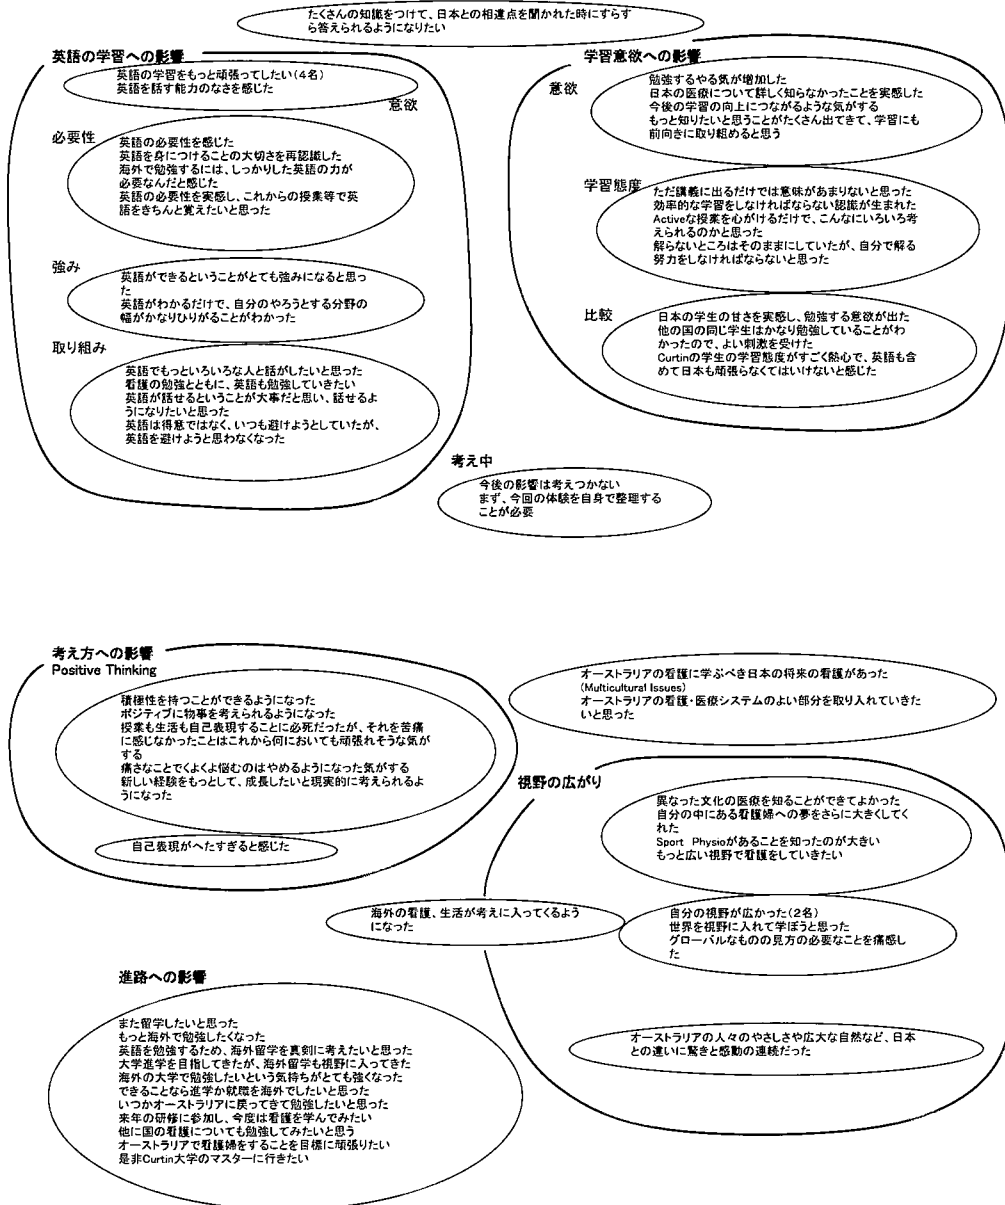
たくさんの知識をつけて、日本との相違点を聞かれた時にすらすら答えられるようになりたい

英語の学習への影響

英語の学習をもっと頑張ってしたい(4名)
英語を話す能力のなさを感じた

意欲

必要性

英語の必要性を感じた
英語を身につけることの大切さを再認識した
海外で勉強するには、しっかりした英語の力が必要なんだと感じた
英語の必要性を実感し、これからの授業等で英語をきちんと覚えたいと思った

強み

英語ができるということがとても強みになると思った
英語がわかるだけで、自分のやろうとする分野の幅がかなりひりがることがわかった

取り組み

英語でもっといろいろな人と話がしたいと思った
看護の勉強とともに、英語も勉強していきたい
英語が話せるということが大事だと思い、話せるようになりたいと思った
英語は得意ではなく、いつも避けようとしていたが、英語を避けようと思わなくなった

学習意欲への影響

意欲

勉強するやる気が増加した
日本の医療について詳しく知らなかったことを実感した
今後の学習の向上につながるような気がする
もっと知りたいと思うことがたくさん出てきて、学習にも前向きに取り組めると思う

学習態度

ただ講義に出るだけでは意味があまりないと思った
効率的な学習をしなければならない認識が生まれた
Activeな授業を心がけるだけで、こんなにいろいろ考えられるのかと思った
解らないところはそのままにしていたが、自分で解る努力をしなければならないと思った

比較

日本の学生の甘さを実感し、勉強する意欲が出た
他の国の同じ学生はかなり勉強していることがわかったので、よい刺激を受けた
Curtinの学生の学習態度がすごく熱心で、英語も含めて日本も頑張らなくてはいけないと感じた

考え中

今後の影響は考えつかない
まず、今回の体験を自身で整理することが必要

考え方への影響
Positive Thinking

積極性を持つことができるようになった
ポジティブに物事を考えられるようになった
授業も生活も自己表現することに必死だったが、それを苦痛に感じなかったことはこれから何においても頑張れそうな気がする
細さなことでくよくよ悩むのはやめるようになった気がする
新しい経験をもっとして、成長したいと現実的に考えられるようになった

自己表現がへたすぎると感じた

オーストラリアの看護に学ぶべき日本の将来の看護があった(Multicultural Issues)
オーストラリアの看護・医療システムのよい部分を取り入れていきたいと思った

視野の広がり

異なった文化の医療を知ることができてよかった
自分の中にある看護婦への夢をさらに大きくしてくれた
Sport Physioがあることを知ったのが大きい
もっと広い視野で看護をしていきたい

海外の看護、生活が考えに入ってくるようになった

自分の視野が広かった(2名)
世界を視野に入れて学ぼうと思った
グローバルなものの見方の必要なことを痛感した

進路への影響

また留学したいと思った
もっと海外で勉強したくなった
英語を勉強するため、海外留学を真剣に考えたいと思った
大学進学を目指してきたが、海外留学も視野に入ってきた
海外の大学で勉強したいという気持ちがとても強くなった
できることなら進学か就職を海外でしたいと思った
いつかオーストラリアに戻ってきて勉強したいと思った
来年の研修に参加し、今度は看護を学んでみたい
他に国の看護についても勉強してみたいと思う
オーストラリアで看護婦をすることを目標に頑張りたい
是非Curtin大学のマスターに行きたい

オーストラリアの人々のやさしさや広大な自然など、日本との違いに驚きと感動の連続だった